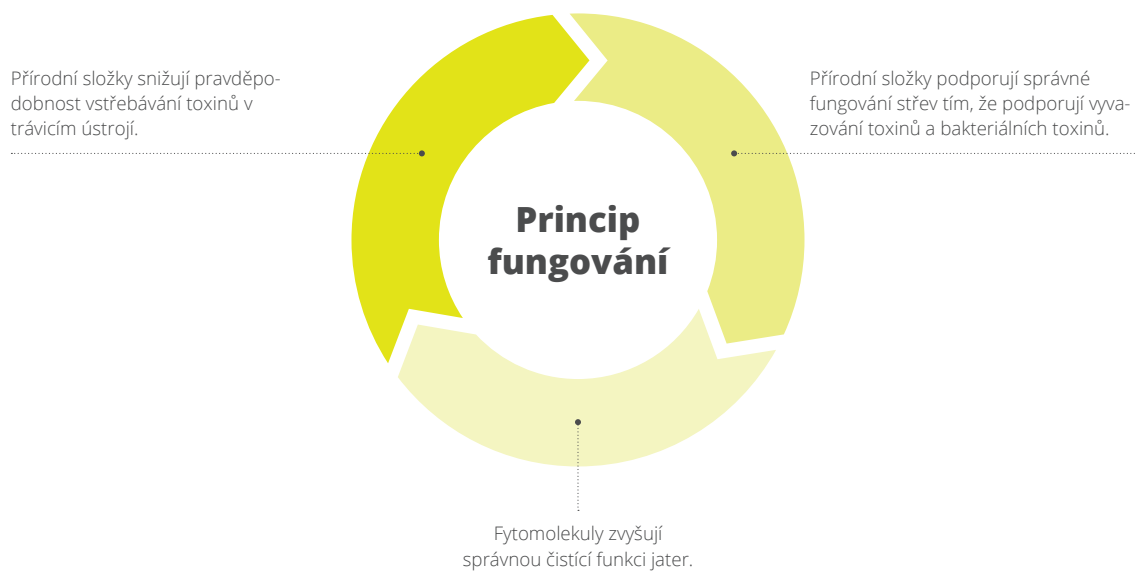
Přírodní složky snižují pravděpodobnost vstřebávání toxinů v trávicím ústrojí.

Přírodní složky podporují správné fungování střev tím, že podporují vyvazování toxinů a bakteriálních toxinů.

Princip fungování

Fytomolekuly zvyšují správnou čisticí funkci jater.